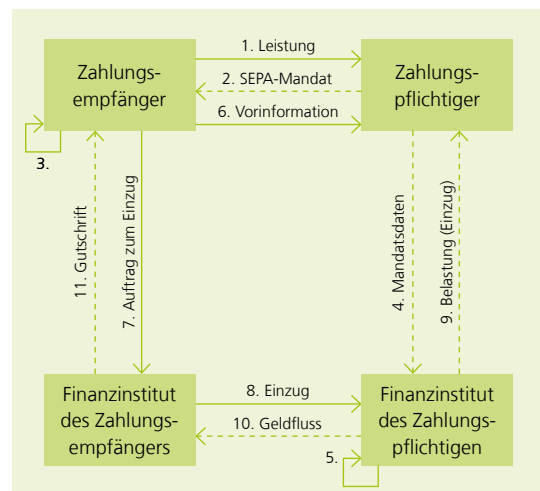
Zahlungsempfänger

1. Leistung

2. SEPA-Mandat

6. Vorinformation

Zahlungspflichtiger

3.

11. Gutschrift

7. Auftrag zum Einzug

4. Mandatsdaten

9. Belastung (Einzug)

Finanzinstitut des Zahlungsempfängers

8. Einzug

10. Geldfluss

Finanzinstitut des Zahlungspflichtigen

5.